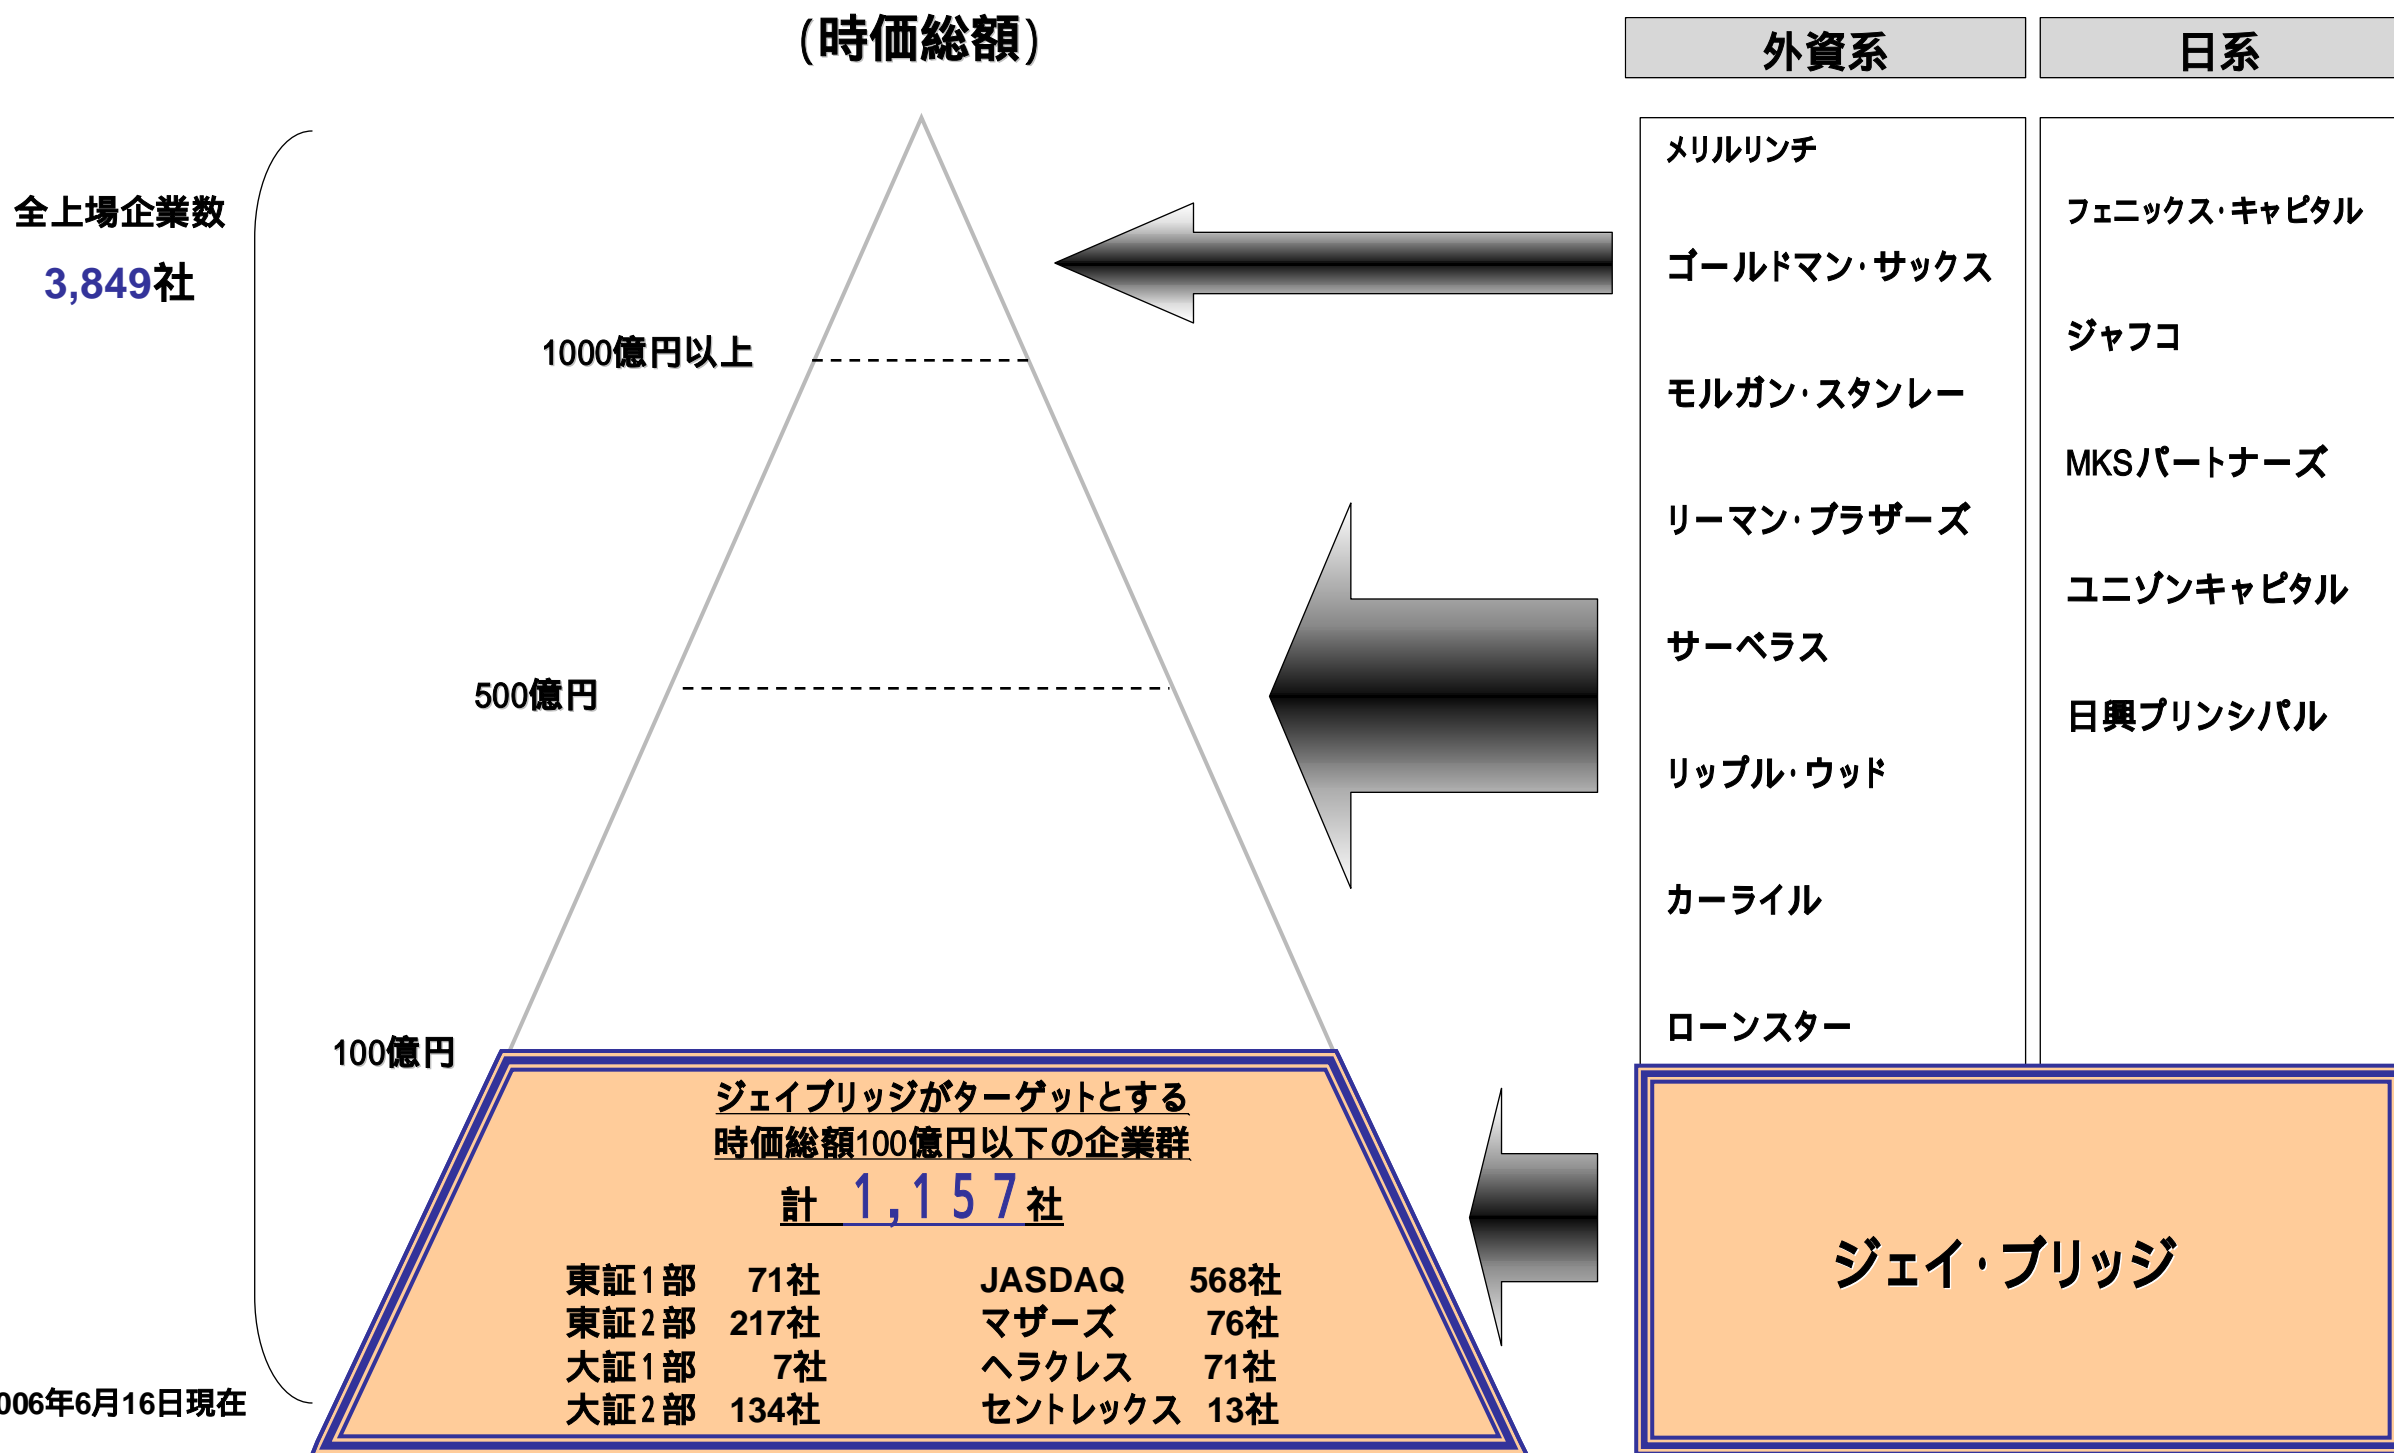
(時価総額)

外資系

日系

全上場企業数

3,849社

1000億円以上

500億円

100億円

メリルリンチ

ゴールドマン・サックス

モルガン・スタンレー

リーマン・ブラザーズ

サーベラス

リップル・ウッド

カーライル

ローンスター

フェニックス・キャピタル

ジャフコ

MKSパートナーズ

ユニゾンキャピタル

日興プリンシパル

ジェイブリッジがターゲットとする
時価総額100億円以下の企業群
計 1,157社

| | | | |
|---|---|---|---|
| 東証1部 | 71社 | JASDAQ | 568社 |
| 東証2部 | 217社 | マザーズ | 76社 |
| 大証1部 | 7社 | ヘラクレス | 71社 |
| 大証2部 | 134社 | セントレックス | 13社 |

ジェイ・ブリッジ

006年6月16日現在